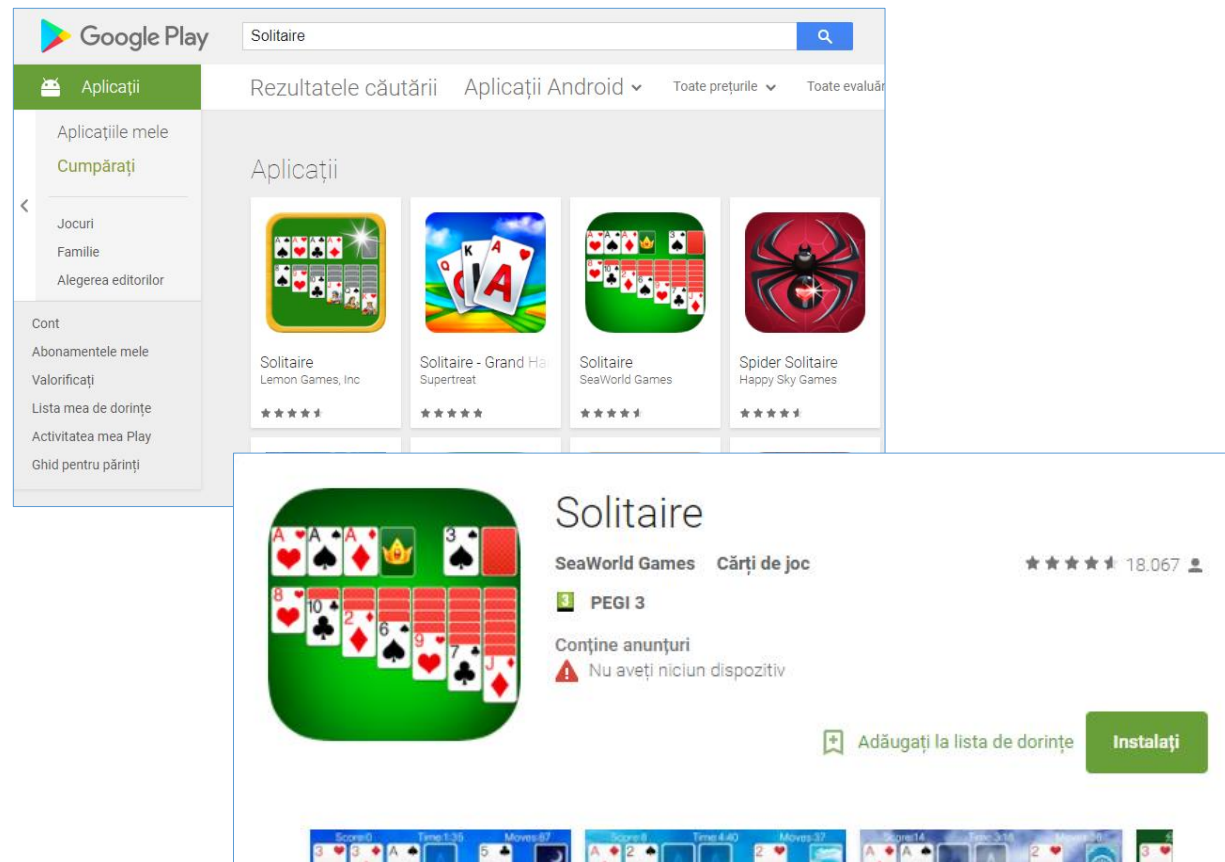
Google Play

Solitaire

Aplicații

Aplicațiile mele

Cumpărați

Jocuri

Familie

Alegerea editorilor

Cont

Abonamentele mele

Valorificați

Lista mea de dorințe

Activitatea mea Play

Ghid pentru părinți

Rezultatele căutării

Aplicații Android

Toate prețurile

Toate evaluăr

Aplicații

Solitaire
Lemon Games, Inc

Solitaire - Grand Ha
Supertreat

Solitaire
SeaWorld Games

Spider Solitaire
Happy Sky Games

Solitaire

SeaWorld Games Cărți de joc

18.067

PEGI 3

Conține anunțuri

Nu aveți niciun dispozitiv

Adăugați la lista de dorințe

Instalați